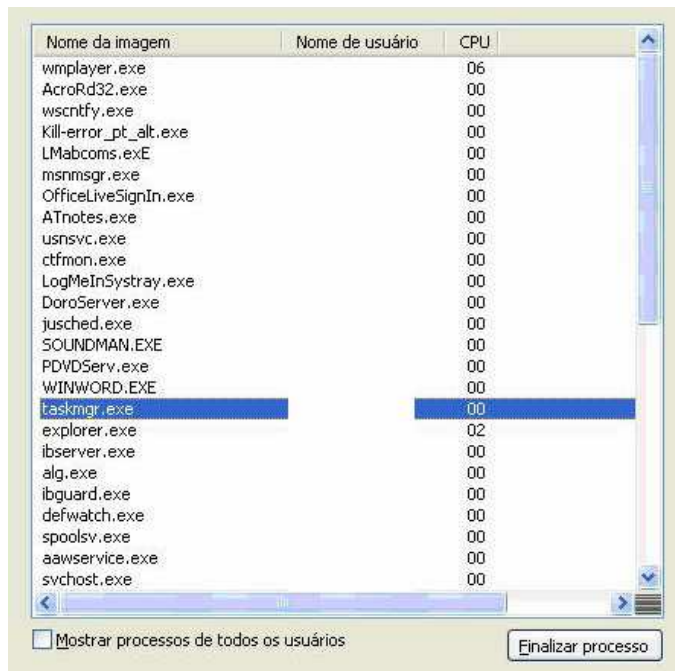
| Nome da imagem | Nome de usuário | CPU |
|---|---|---|
| wmplayer.exe | | 06 |
| AcroRd32.exe | | 00 |
| wscntfy.exe | | 00 |
| Kill-error_pt_alt.exe | | 00 |
| LMabcoms.exE | | 00 |
| msnmsgr.exe | | 00 |
| OfficeLiveSignIn.exe | | 00 |
| ATnotes.exe | | 00 |
| usnsvc.exe | | 00 |
| ctfmon.exe | | 00 |
| LogMeInSystray.exe | | 00 |
| DoroServer.exe | | 00 |
| jusched.exe | | 00 |
| SOUNDMAN.EXE | | 00 |
| PDVDServ.exe | | 00 |
| WINWORD.EXE | | 00 |
| taskmgr.exe | | 00 |
| explorer.exe | | 02 |
| ibserver.exe | | 00 |
| alg.exe | | 00 |
| ibguard.exe | | 00 |
| defwatch.exe | | 00 |
| spoolsv.exe | | 00 |
| aawservice.exe | | 00 |
| svchost.exe | | 00 |

Mostrar processos de todos os usuários

Finalizar processo